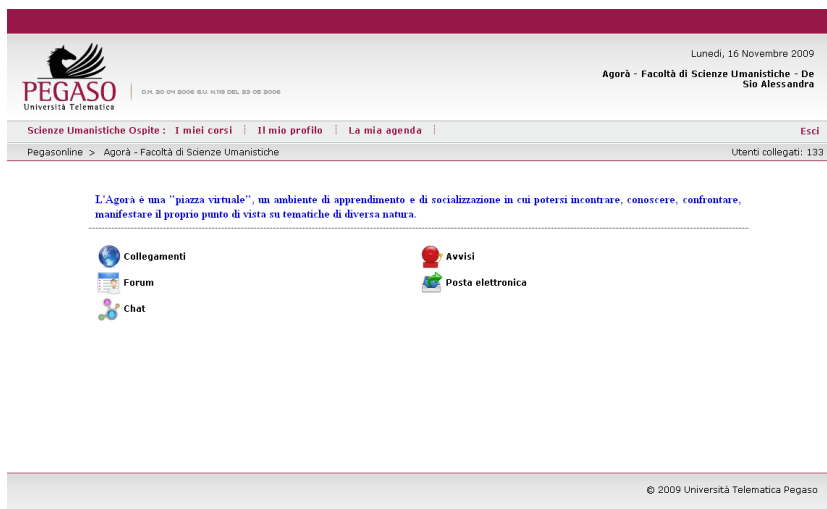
PEGASO
Università Telematica

D.M. 20 04 2006 G.U. N.98 DEL 28 05 2006

Lunedì, 16 Novembre 2009

Agorà - Facoltà di Scienze Umanistiche - De Sio Alessandra

Scienze Umanistiche Ospite : I miei corsi | Il mio profilo | La mia agenda |

Esci

Pegasonline > Agorà - Facoltà di Scienze Umanistiche

Utenti collegati: 133

L'Agorà è una "piazza virtuale", un ambiente di apprendimento e di socializzazione in cui potersi incontrare, conoscere, confrontare, manifestare il proprio punto di vista su tematiche di diversa natura.

Collegamenti

Avvisi

Forum

Posta elettronica

Chat

© 2009 Università Telematica Pegaso